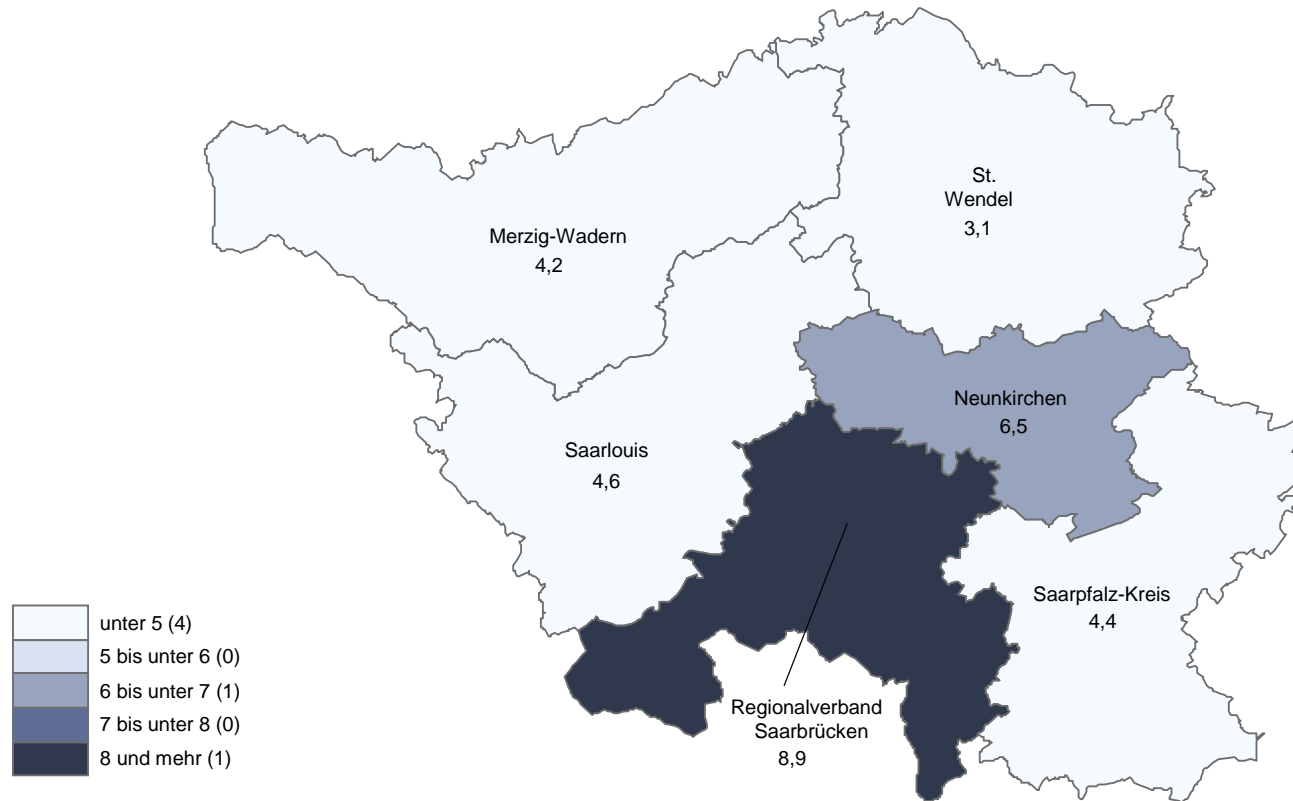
St.
Wendel
3,1

Merzig-Wadern
4,2

Neunkirchen
6,5

Saarlouis
4,6

Saarpfalz-Kreis
4,4

Regionalverband
Saarbrücken
8,9

unter 5 (4)
5 bis unter 6 (0)
6 bis unter 7 (1)
7 bis unter 8 (0)
8 und mehr (1)